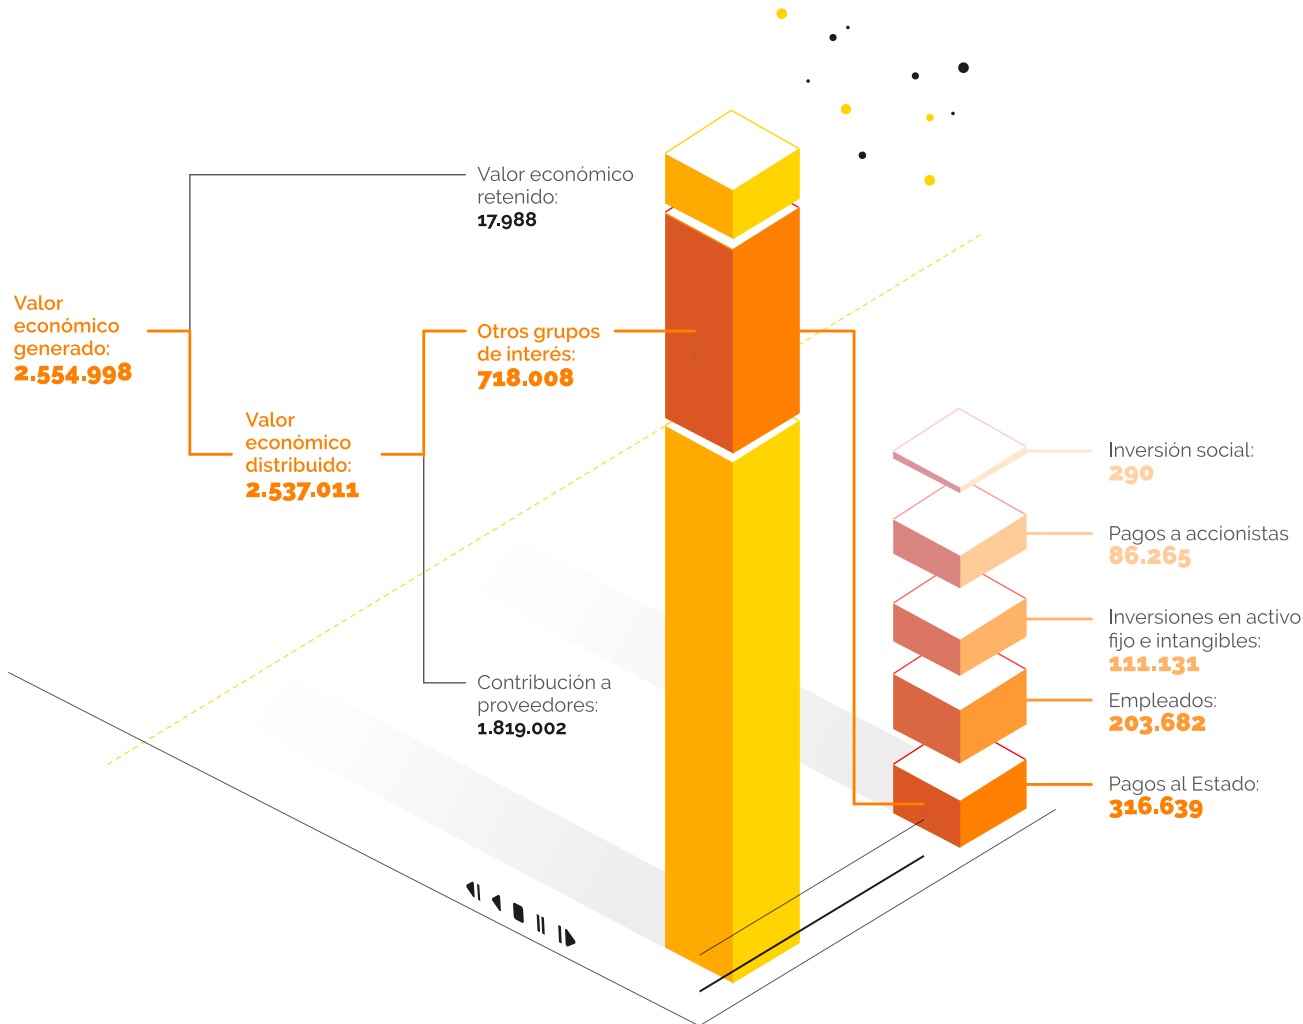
Valor económico retenido:
17.988

Valor económico generado:
2.554.998

Otros grupos de interés:
718.008

Valor económico distribuido:
2.537.011

Contribución a proveedores:
1.819.002

Inversión social:
290

Pagos a accionistas
86.265

Inversiones en activo fijo e intangibles:
111.131

Empleados:
203.682

Pagos al Estado:
316.639